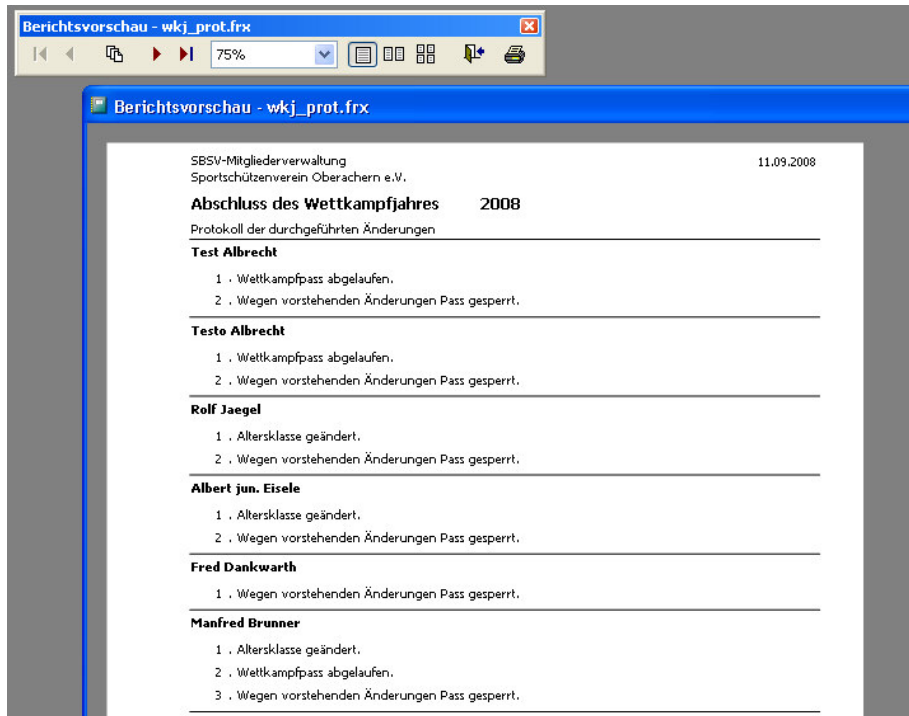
Berichtsvorschau - wkj_prot.frx

75%

Berichtsvorschau - wkj_prot.frx

SBSV-Mitgliederverwaltung
Sportschützenverein Oberachern e.V.

11.09.2008

Abschluss des Wettkampfjahres 2008

Protokoll der durchgeführten Änderungen

Test Albrecht

1 . Wettkampfpass abgelaufen.

2 . Wegen vorstehenden Änderungen Pass gesperrt.

Testo Albrecht

1 . Wettkampfpass abgelaufen.

2 . Wegen vorstehenden Änderungen Pass gesperrt.

Rolf Jaegel

1 . Altersklasse geändert.

2 . Wegen vorstehenden Änderungen Pass gesperrt.

Albert jun. Eisele

1 . Altersklasse geändert.

2 . Wegen vorstehenden Änderungen Pass gesperrt.

Fred Dankwarth

1 . Wegen vorstehenden Änderungen Pass gesperrt.

Manfred Brunner

1 . Altersklasse geändert.

2 . Wettkampfpass abgelaufen.

3 . Wegen vorstehenden Änderungen Pass gesperrt.